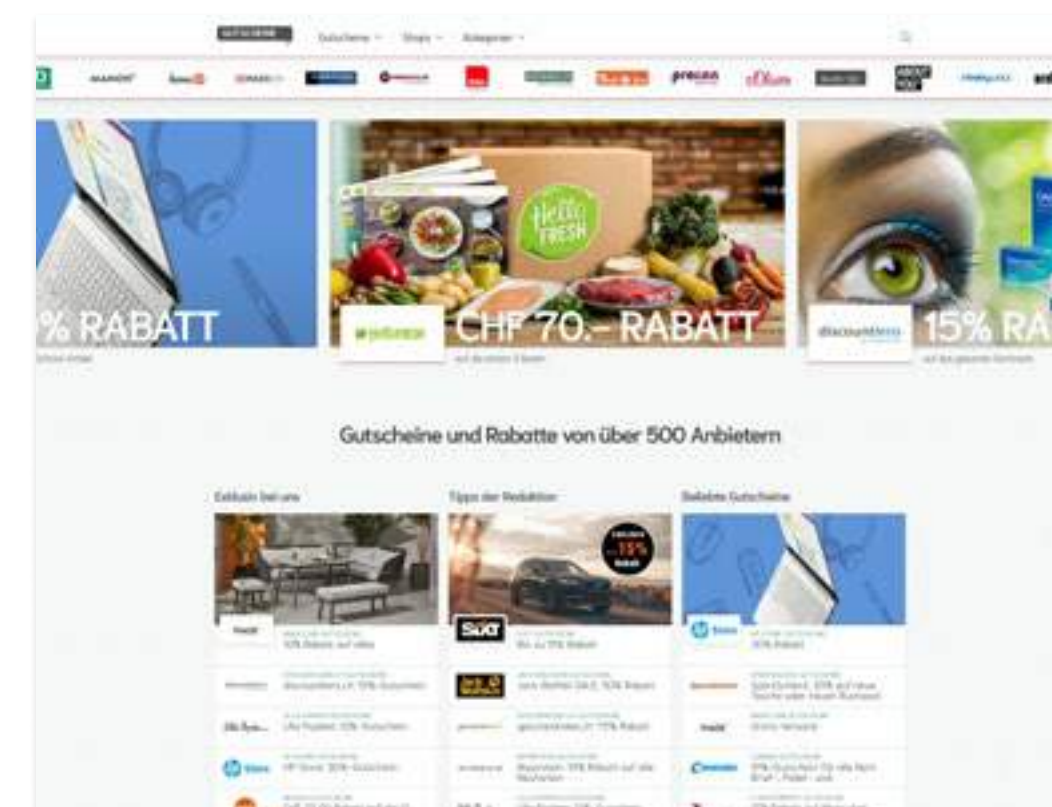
Gutscheine · Shops · Kategorien

MANOR · precon · s.Oliver · ABOUT YOU

% RABATT

Hello FRESH

CHF 70.– RABATT

15% RA

Gutscheine und Rabatte von über 500 Anbietern

Exklusiv bei uns

Tipps der Redaktion

Beliebte Gutscheine

-15%

SIXT

Bis zu 15% Rabatt

HP Store

30% Rabatt

HP Store: 30% Gutschein

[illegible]